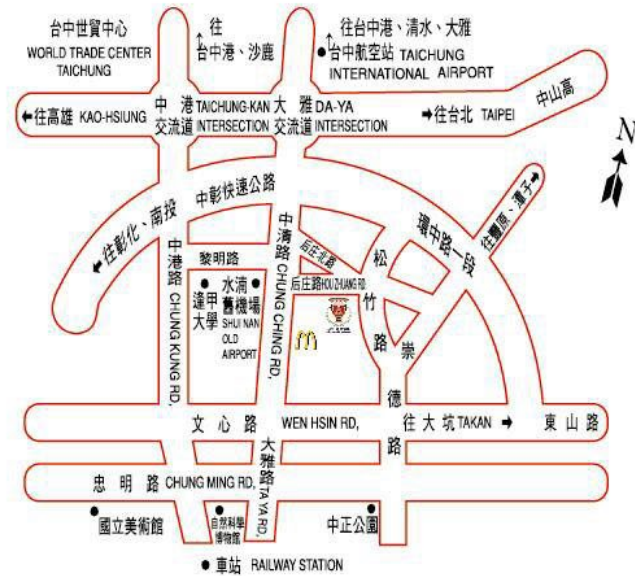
台中世貿中心
WORLD TRADE CENTER
TAICHUNG

往
台中港、沙鹿

往台中港、清水、大雅
台中航空站 TAICHUNG
INTERNATIONAL AIRPORT

往高雄 KAO-HSIUNG

中港交流道 TAICHUNG-KAN INTERSECTION

大雅交流道 DA-YA INTERSECTION

往台北 TAIPEI

中山高

N

中彰快速公路

往彰化、南投

往豐原、潭子

環中路一段

中港路 CHUNG KUNG RD.

黎明路

逢甲大學

水湳舊機場 SHUI NAN OLD AIRPORT

中清路 CHUNG CHING RD.

后庄北路

后庄路 HOU-ZHUANG RD.

松竹路

崇德路

文心路 WEN HSIN RD.

往大坑 TAKAN

東山路

忠明路 CHUNG MING RD.

大雅路 TA YA RD.

國立美術館

自然科學博物館

中正公園

車站 RAILWAY STATION